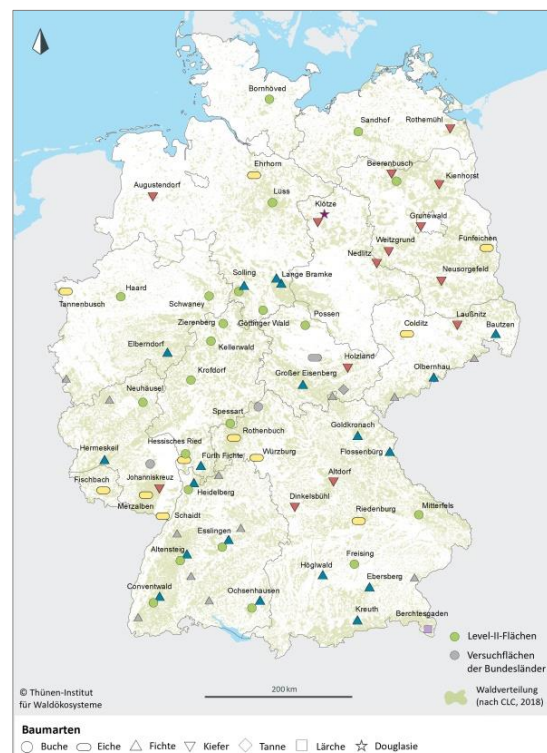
Bornhöved
Sandhof
Rothemühl
Beerenbusch
Kienhorst
Augustendorf
Ehrhorn
Lüss
Klötze
Grunewald
Weitzgrund
Nedlitz
Fünfeichen
Neusorgefeld
Haard
Solling
Lange Bramke
Tannenbusch
Schwaney
Possen
Zierenberg
Göttinger Wald
Colditz
Laußnitz
Bautzen
Elberndorf
Kellerwald
Holzland
Olbernhau
Krofdorf
Großer Eisenberg
Neuhäusel
Spessart
Goldkronach
Rothenbuch
Hessisches Ried
Hermeskeil
Fürth Fichte
Würzburg
Flossenbürg
Johanniskreuz
Altdorf
Fischbach
Heidelberg
Dinkelsbühl
Merzalben
Schaidt
Riedenburg
Mitterfels
Esslingen
Altensteig
Freising
Conventwald
Höglwald
Ebersberg
Ochsenhausen
Kreuth
Berchtesgaden
Level-II-Flächen
Versuchflächen der Bundesländer
Waldverteilung (nach CLC, 2018)
© Thünen-Institut für Waldökosysteme
200 km
Baumarten
Buche Eiche Fichte Kiefer Tanne Lärche Douglasie